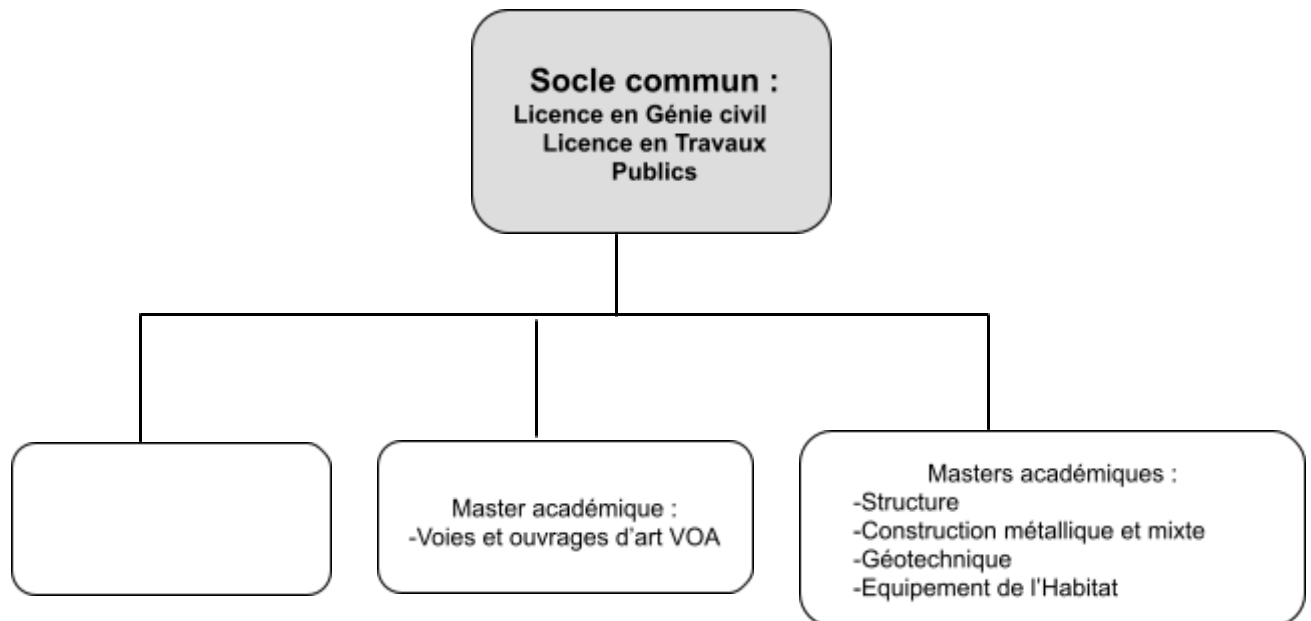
Socle commun :
Licence en Génie civil
Licence en Travaux Publics

Master académique :
-Voies et ouvrages d'art VOA

Masters académiques :
-Structure
-Construction métallique et mixte
-Géotechnique
-Equipement de l'Habitat